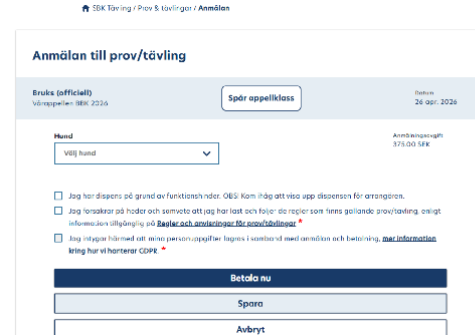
SBK Tävling / Prov & tävlingar / Anmälan

Anmälan till prov/tävling

Bruks (officiell)
Vårappellen BBK 2026

Spår appellklass

Datum
26 apr. 2026

Hund
Välj hund

Anmälningsavgift
375.00 SEK

Jag har dispens på grund av funktionshinder. OBS! Kom ihåg att visa upp dispensen för arrangören.

Jag försäkrar på heder och samvete att jag har läst och följer de regler som finns gällande prov/tävling, enligt information tillgänglig på Regler och anvisningar för prov/tävlingar *

Jag intygar härmed att mina personuppgifter lagras i samband med anmälan och betalning, mer information kring hur vi hanterar GDPR *

Betala nu

Spara

Avbryt